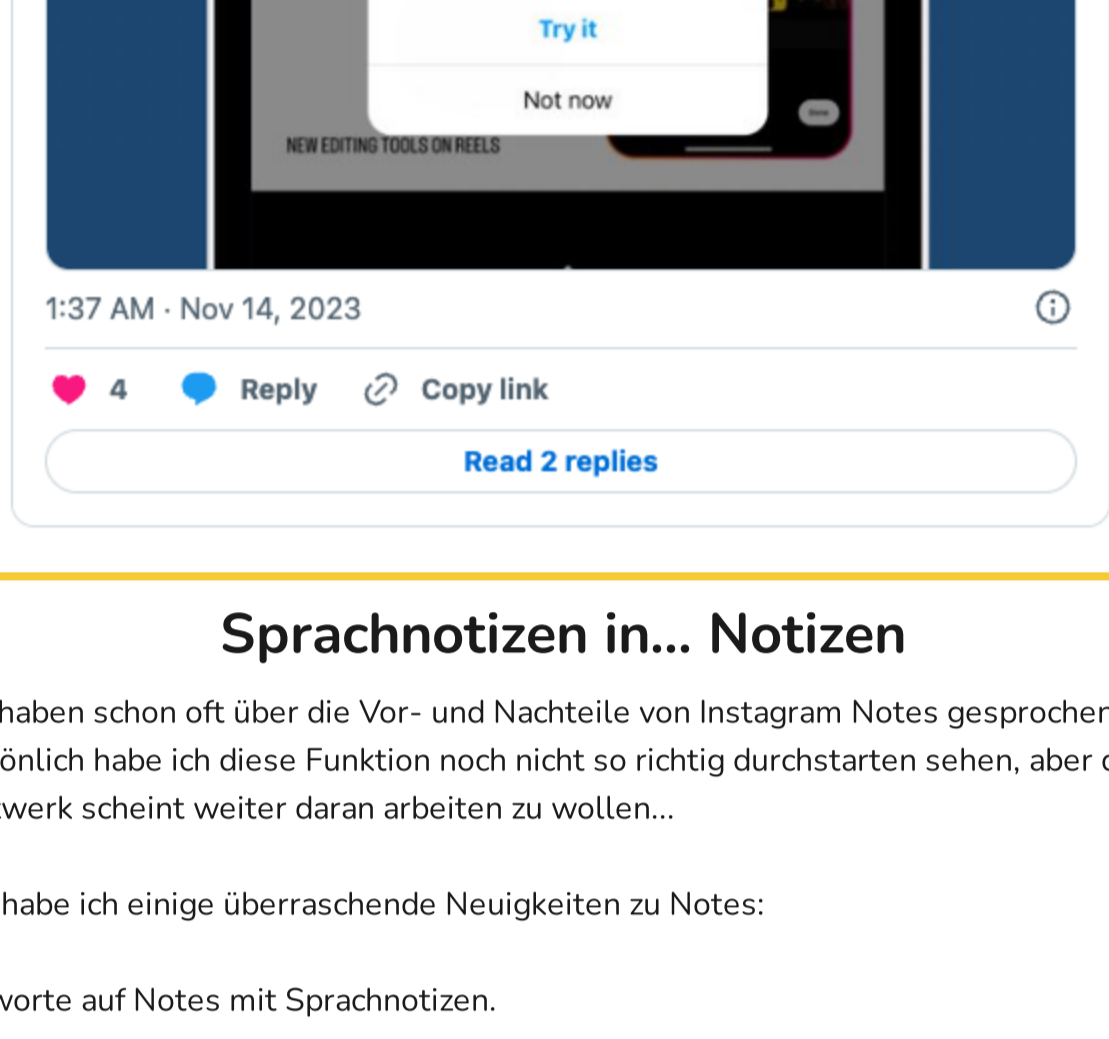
Try it

Not now

NEW EDITING TOOLS ON REELS

1:37 AM · Nov 14, 2023

4 Reply Copy link

Read 2 replies

Sprachnotizen in... Notizen

haben schon oft über die Vor- und Nachteile von Instagram Notes gesprochen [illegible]önlich habe ich diese Funktion noch nicht so richtig durchstarten sehen, aber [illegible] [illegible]werk scheint weiter daran arbeiten zu wollen...

habe ich einige überraschende Neuigkeiten zu Notes:

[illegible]vorte auf Notes mit Sprachnotizen.